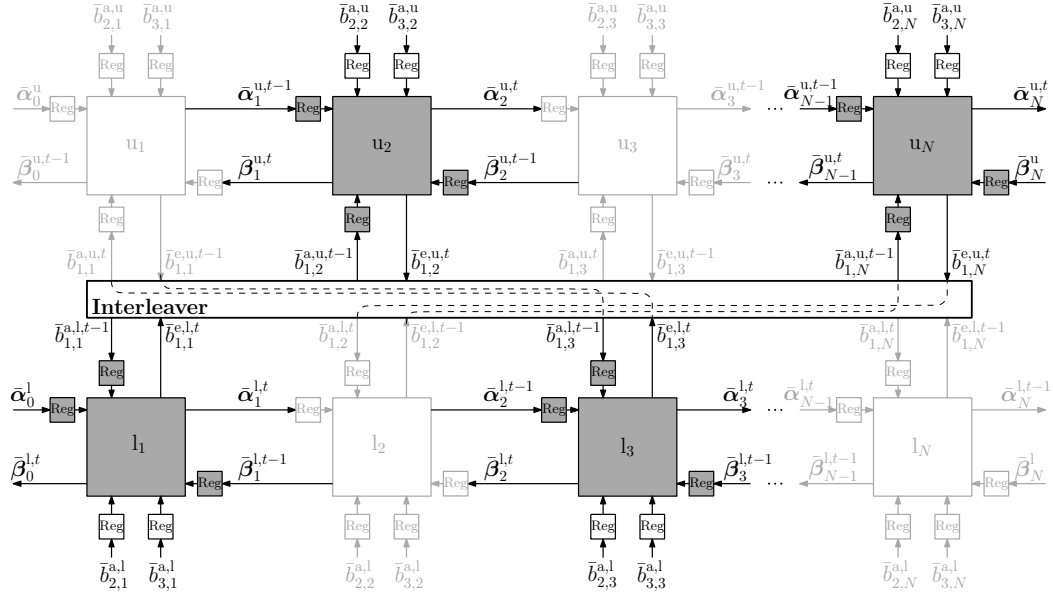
$\bar{b}_{2,1}^{a,u}$ $\bar{b}_{3,1}^{a,u}$ $\bar{b}_{2,2}^{a,u}$ $\bar{b}_{3,2}^{a,u}$ $\bar{b}_{2,3}^{a,u}$ $\bar{b}_{3,3}^{a,u}$ $\bar{b}_{2,N}^{a,u}$ $\bar{b}_{3,N}^{a,u}$

Reg Reg Reg Reg Reg Reg Reg Reg

$\bar{\boldsymbol{\alpha}}_0^{u}$ Reg u$_1$ $\bar{\boldsymbol{\alpha}}_1^{u,t-1}$ Reg u$_2$ $\bar{\boldsymbol{\alpha}}_2^{u,t}$ Reg u$_3$ $\bar{\boldsymbol{\alpha}}_3^{u,t-1}$ … $\bar{\boldsymbol{\alpha}}_{N-1}^{u,t-1}$ Reg u$_N$ $\bar{\boldsymbol{\alpha}}_N^{u,t}$

$\bar{\boldsymbol{\beta}}_0^{u,t-1}$ Reg $\bar{\boldsymbol{\beta}}_1^{u,t}$ Reg $\bar{\boldsymbol{\beta}}_2^{u,t-1}$ Reg $\bar{\boldsymbol{\beta}}_3^{u,t}$ … $\bar{\boldsymbol{\beta}}_{N-1}^{u,t}$ Reg $\bar{\boldsymbol{\beta}}_N^{u}$

Reg Reg Reg Reg

$\bar{b}_{1,1}^{a,u,t}$ $\bar{b}_{1,1}^{e,u,t-1}$ $\bar{b}_{1,2}^{a,u,t-1}$ $\bar{b}_{1,2}^{e,u,t}$ $\bar{b}_{1,3}^{a,u,t}$ $\bar{b}_{1,3}^{e,u,t-1}$ $\bar{b}_{1,N}^{a,u,t-1}$ $\bar{b}_{1,N}^{e,u,t}$

Interleaver

$\bar{b}_{1,1}^{a,l,t-1}$ $\bar{b}_{1,1}^{e,l,t}$ $\bar{b}_{1,2}^{a,l,t}$ $\bar{b}_{1,2}^{e,l,t-1}$ $\bar{b}_{1,3}^{a,l,t-1}$ $\bar{b}_{1,3}^{e,l,t}$ $\bar{b}_{1,N}^{a,l,t}$ $\bar{b}_{1,N}^{e,l,t-1}$

Reg Reg Reg Reg

$\bar{\boldsymbol{\alpha}}_0^{l}$ Reg l$_1$ $\bar{\boldsymbol{\alpha}}_1^{l,t}$ Reg l$_2$ $\bar{\boldsymbol{\alpha}}_2^{l,t-1}$ Reg l$_3$ $\bar{\boldsymbol{\alpha}}_3^{l,t}$ … $\bar{\boldsymbol{\alpha}}_{N-1}^{l,t}$ Reg l$_N$ $\bar{\boldsymbol{\alpha}}_N^{l,t-1}$

$\bar{\boldsymbol{\beta}}_0^{l,t}$ Reg $\bar{\boldsymbol{\beta}}_1^{l,t-1}$ Reg $\bar{\boldsymbol{\beta}}_2^{l,t}$ Reg $\bar{\boldsymbol{\beta}}_3^{l,t-1}$ … $\bar{\boldsymbol{\beta}}_{N-1}^{l,t-1}$ Reg $\bar{\boldsymbol{\beta}}_N^{l}$

Reg Reg Reg Reg Reg Reg Reg Reg

$\bar{b}_{2,1}^{a,l}$ $\bar{b}_{3,1}^{a,l}$ $\bar{b}_{2,2}^{a,l}$ $\bar{b}_{3,2}^{a,l}$ $\bar{b}_{2,3}^{a,l}$ $\bar{b}_{3,3}^{a,l}$ $\bar{b}_{2,N}^{a,l}$ $\bar{b}_{3,N}^{a,l}$